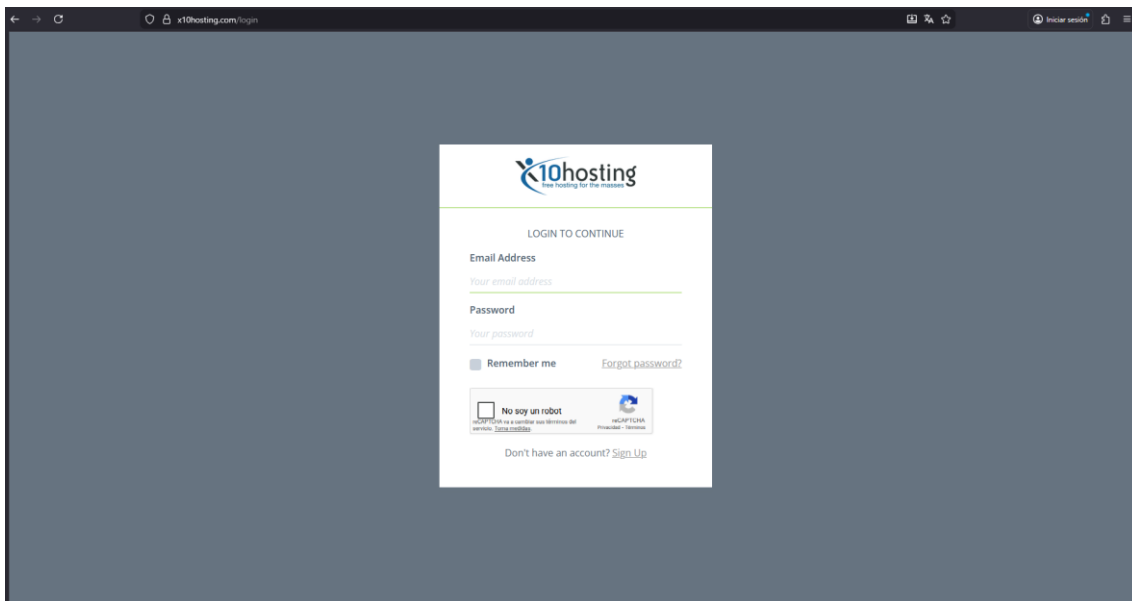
x10hosting.com/login

Iniciar sesión

x10hosting
free hosting for the masses

LOGIN TO CONTINUE

Email Address

Your email address

Password

Your password

Remember me

Forgot password?

No soy un robot

reCAPTCHA va a cambiar sus términos del servicio. Toma medidas

reCAPTCHA
Privacidad - Términos

Don't have an account? Sign Up